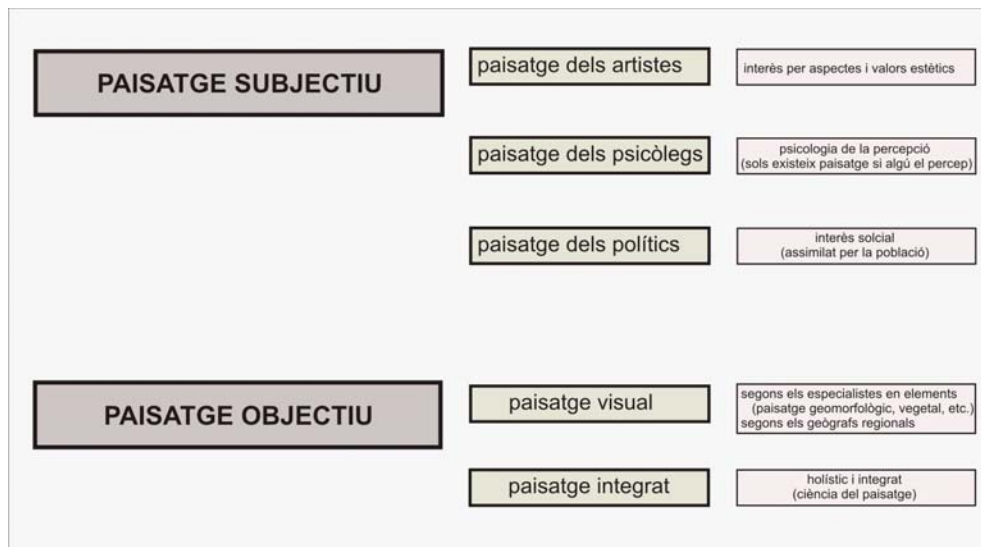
PAISATGE SUBJECTIU

paisatge dels artistes

interès per aspectes i valors estètics

paisatge dels psicòlegs

psicologia de la percepció
(sols existeix paisatge si algú el percep)

paisatge dels polítics

interès solcial
(assimilat per la població)

PAISATGE OBJECTIU

paisatge visual

segons els especialistes en elements
(paisatge geomorfològic, vegetal, etc.)
segons els geògrafs regionals

paisatge integrat

holístic i integrat
(ciència del paisatge)